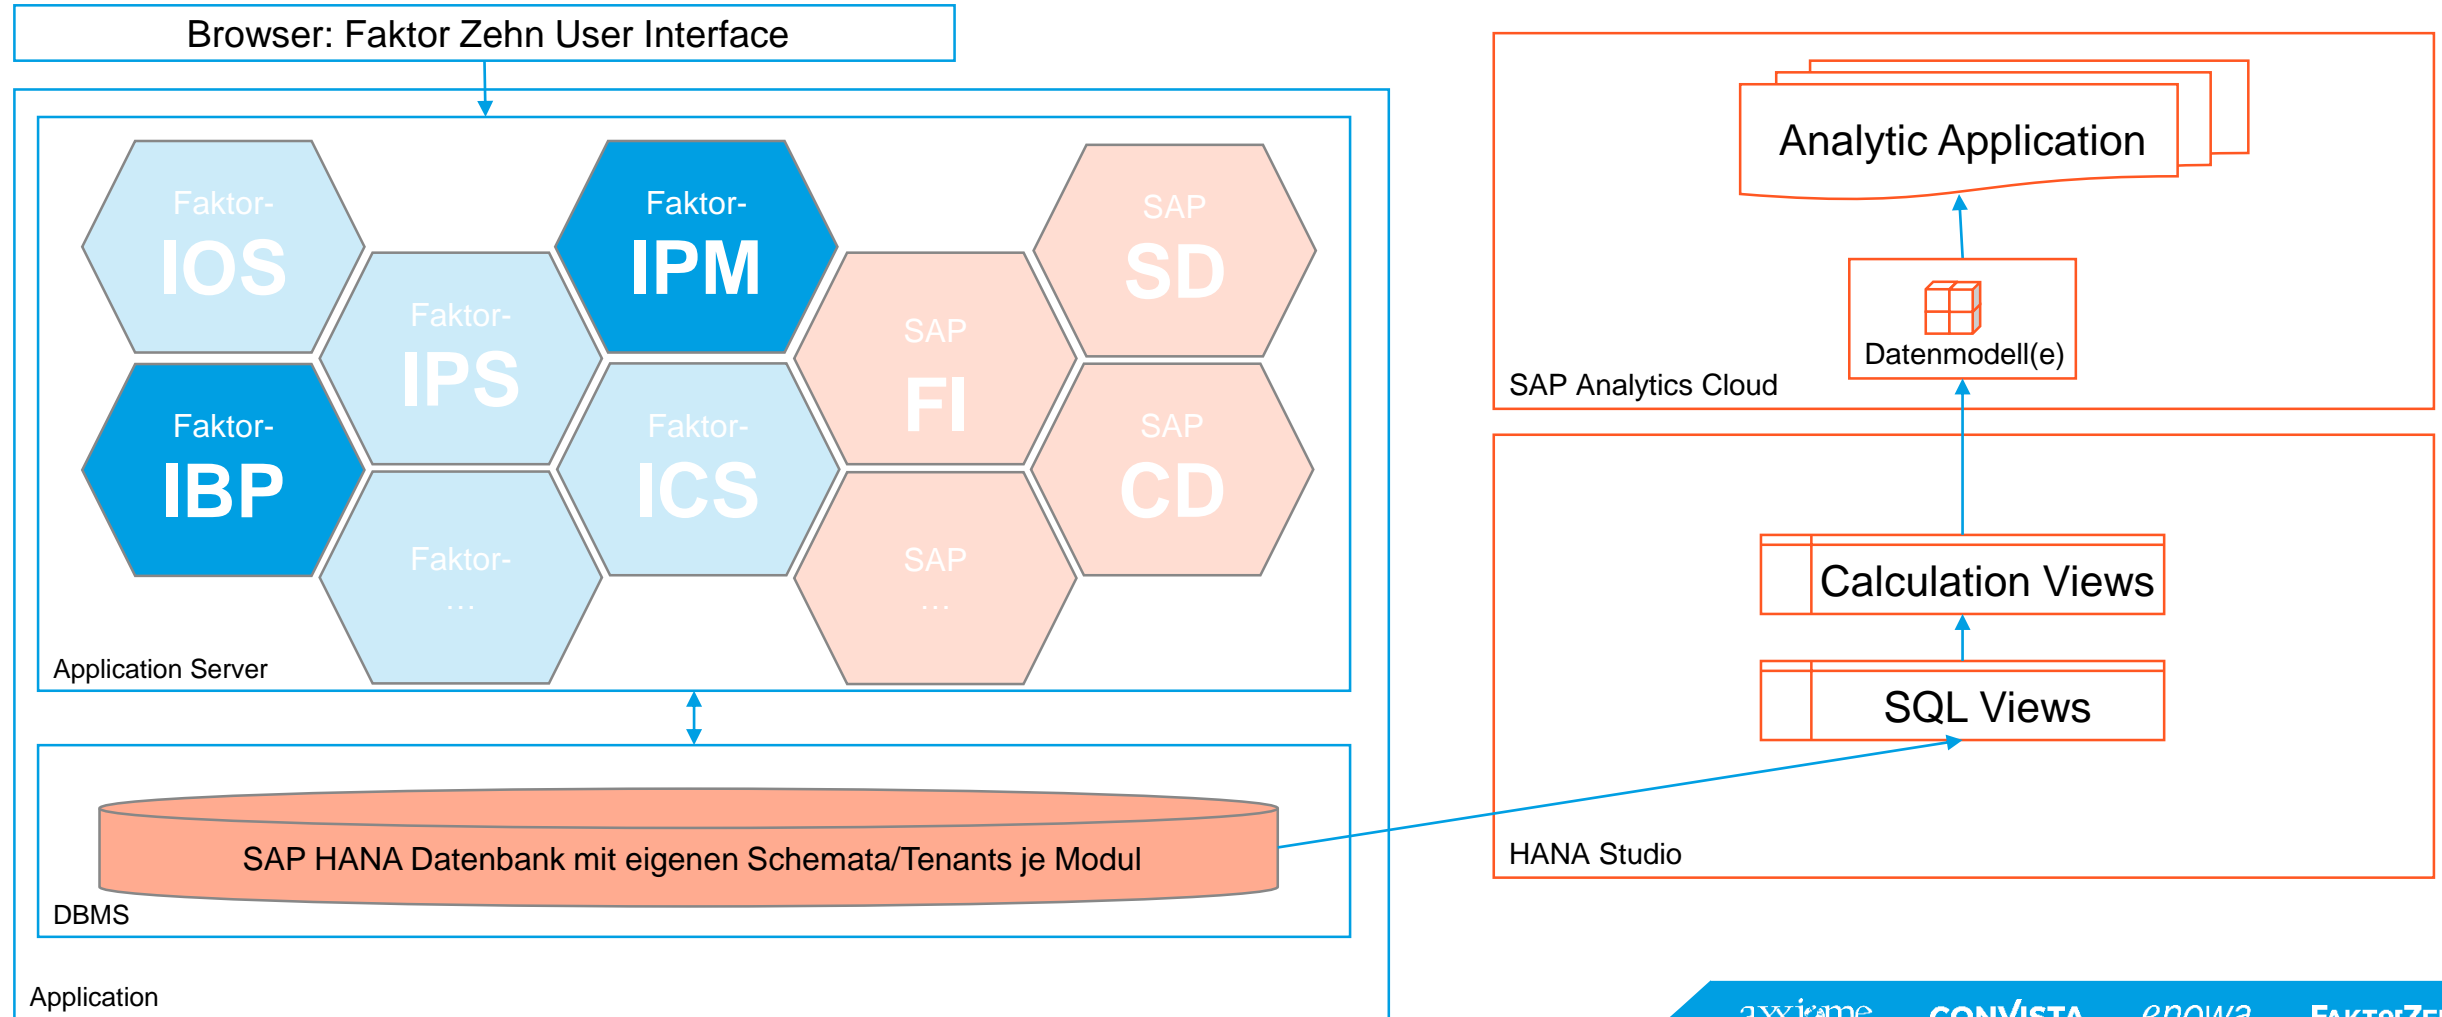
Browser: Faktor Zehn User Interface

Faktor-
IOS

Faktor-
IPS

Faktor-
IPM

SAP
FI

SAP
SD

Faktor-
IBP

Faktor-
ICS

SAP
CD

Faktor-
...

SAP
...

Application Server

SAP HANA Datenbank mit eigenen Schemata/Tenants je Modul

DBMS

Application

Analytic Application

Datenmodell(e)

SAP Analytics Cloud

Calculation Views

SQL Views

HANA Studio

axxiome CONVISTA enowa FAKTORZE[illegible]